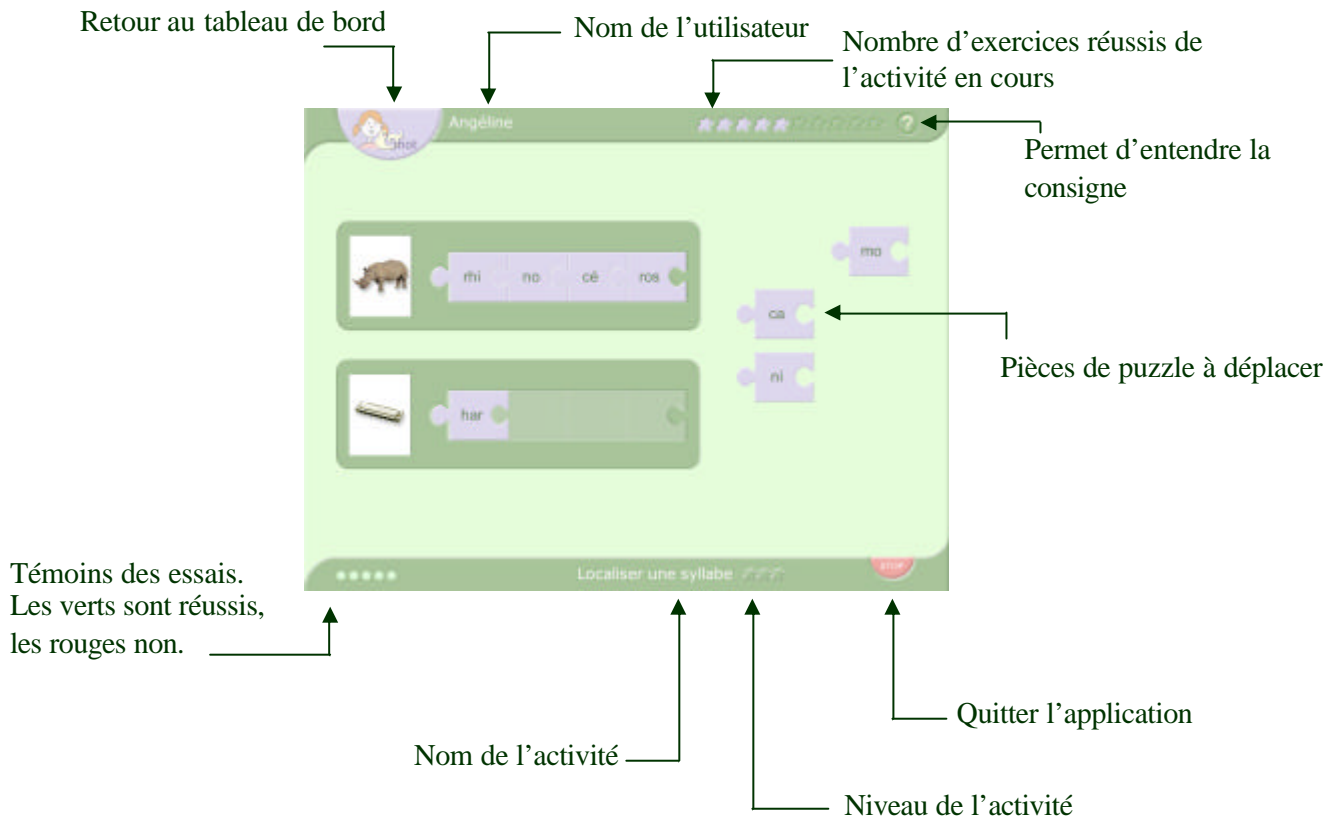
Retour au tableau de bord

Nom de l'utilisateur

Nombre d'exercices réussis de l'activité en cours

Angéline

Permet d'entendre la consigne

mo

rhi no cé ros

ca

Pièces de puzzle à déplacer

ni

har

Témoins des essais. Les verts sont réussis, les rouges non.

Localiser une syllabe

stop

Quitter l'application

Nom de l'activité

Niveau de l'activité